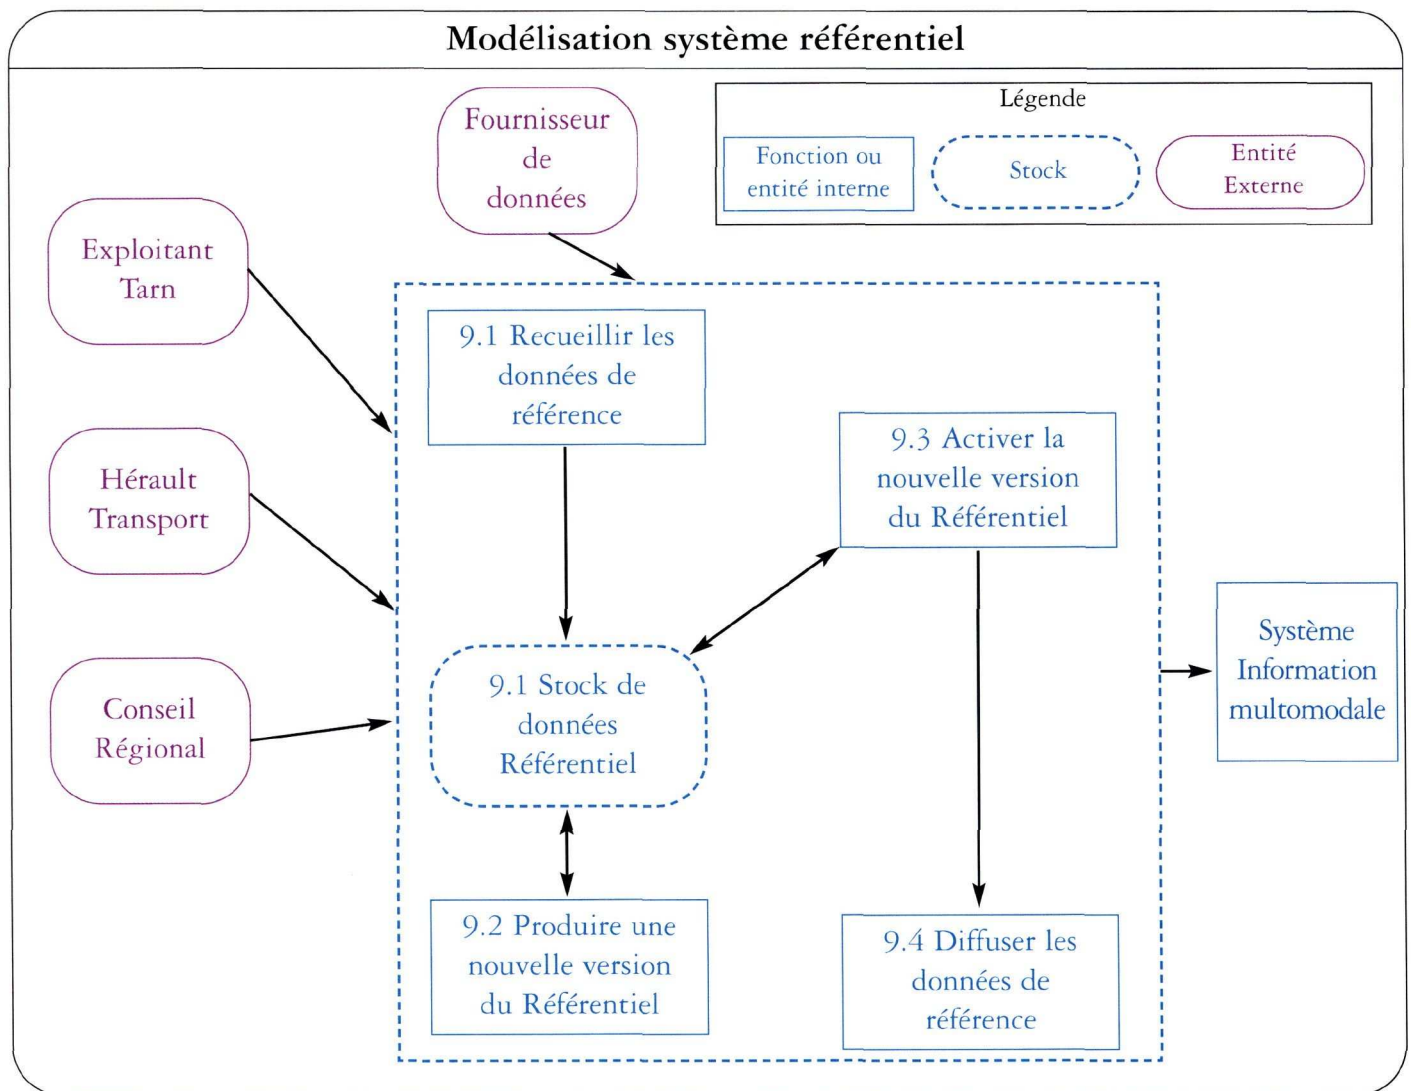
Modélisation système référentiel

Légende

Fonction ou entité interne

Stock

Entité Externe

Fournisseur de données

Exploitant Tarn

Hérault Transport

Conseil Régional

9.1 Recueillir les données de référence

9.3 Activer la nouvelle version du Référentiel

9.1 Stock de données Référentiel

9.2 Produire une nouvelle version du Référentiel

9.4 Diffuser les données de référence

Système Information multomodale